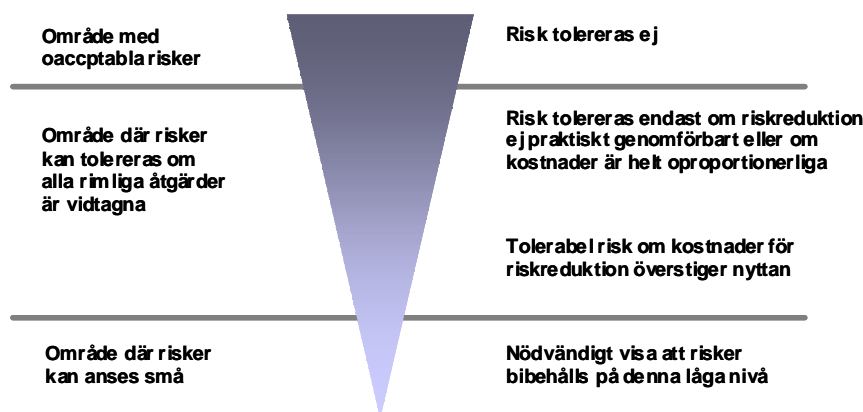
Område med oaccptabla risker

Risk tolereras ej

Område där risker kan tolereras om alla rimliga åtgärder är vidtagna

Risk tolereras endast om riskreduktion ej praktiskt genomförbart eller om kostnader är helt oproportionerliga

Tolerabel risk om kostnader för riskreduktion överstiger nyttan

Område där risker kan anses små

Nödvändigt visa att risker bibehålls på denna låga nivå